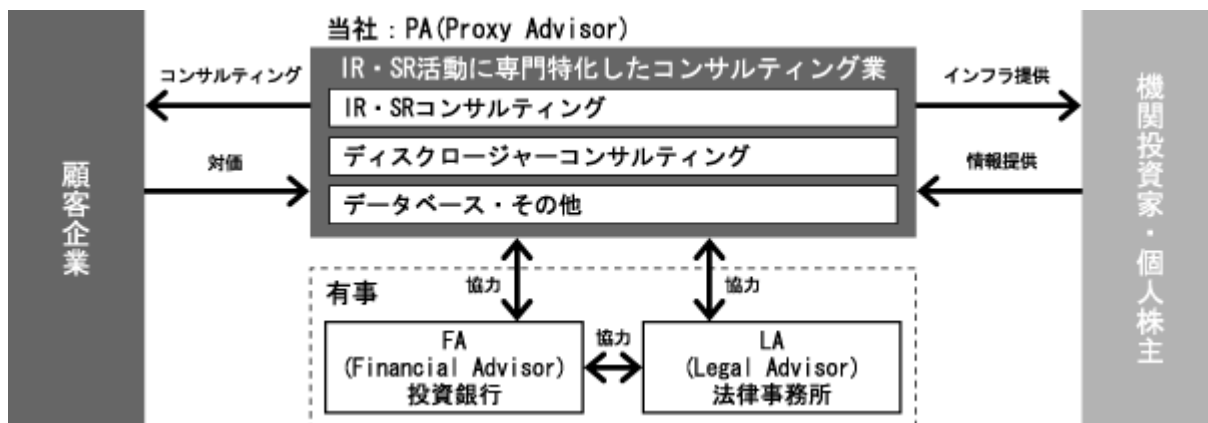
顧客企業

コンサルティング

対価

当社：PA(Proxy Advisor)

IR・SR活動に専門特化したコンサルティング業

IR・SRコンサルティング

ディスクロージャーコンサルティング

データベース・その他

インフラ提供

情報提供

機関投資家・個人株主

協力

協力

有事

FA
(Financial Advisor)
投資銀行

協力

LA
(Legal Advisor)
法律事務所